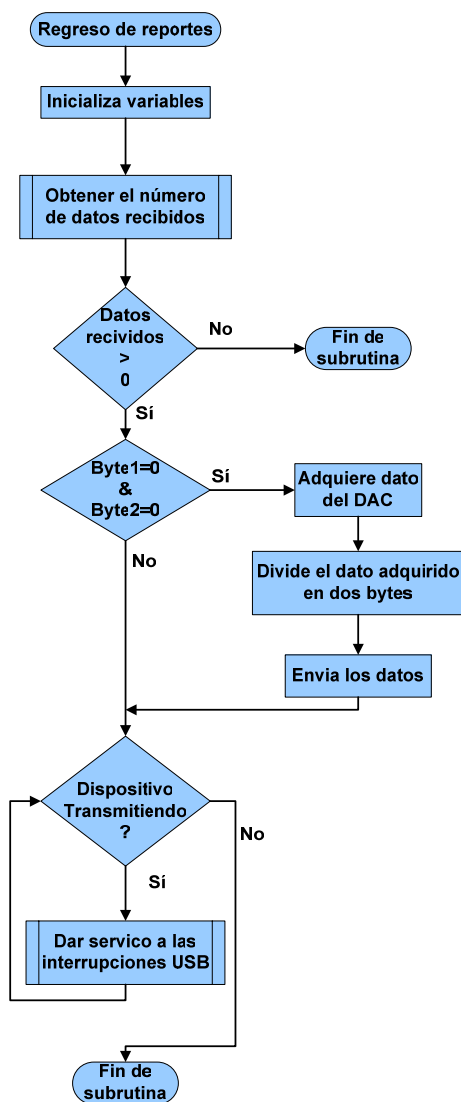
Regreso de reportes

Inicializa variables

Obtener el número de datos recibidos

Datos recividos > 0

No

Fin de subrutina

Sí

Byte1=0 & Byte2=0

Sí

Adquiere dato del DAC

Divide el dato adquirido en dos bytes

Envia los datos

No

Dispositivo Transmitiendo ?

No

Sí

Dar servico a las interrupciones USB

Fin de subrutina